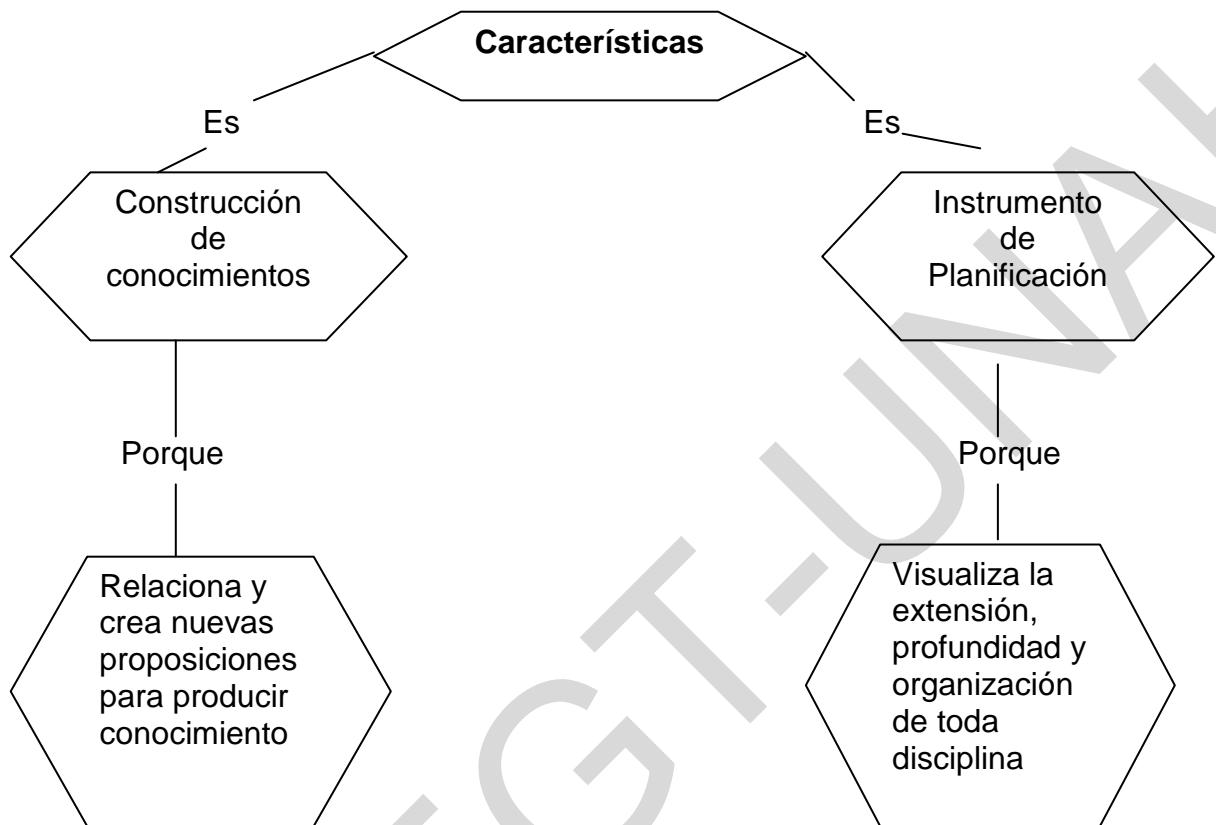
Características

Es

Construcción de conocimientos

Porque

Relaciona y crea nuevas proposiciones para producir conocimiento

Es

Instrumento de Planificación

Porque

Visualiza la extensión, profundidad y organización de toda disciplina

EGT-UNA